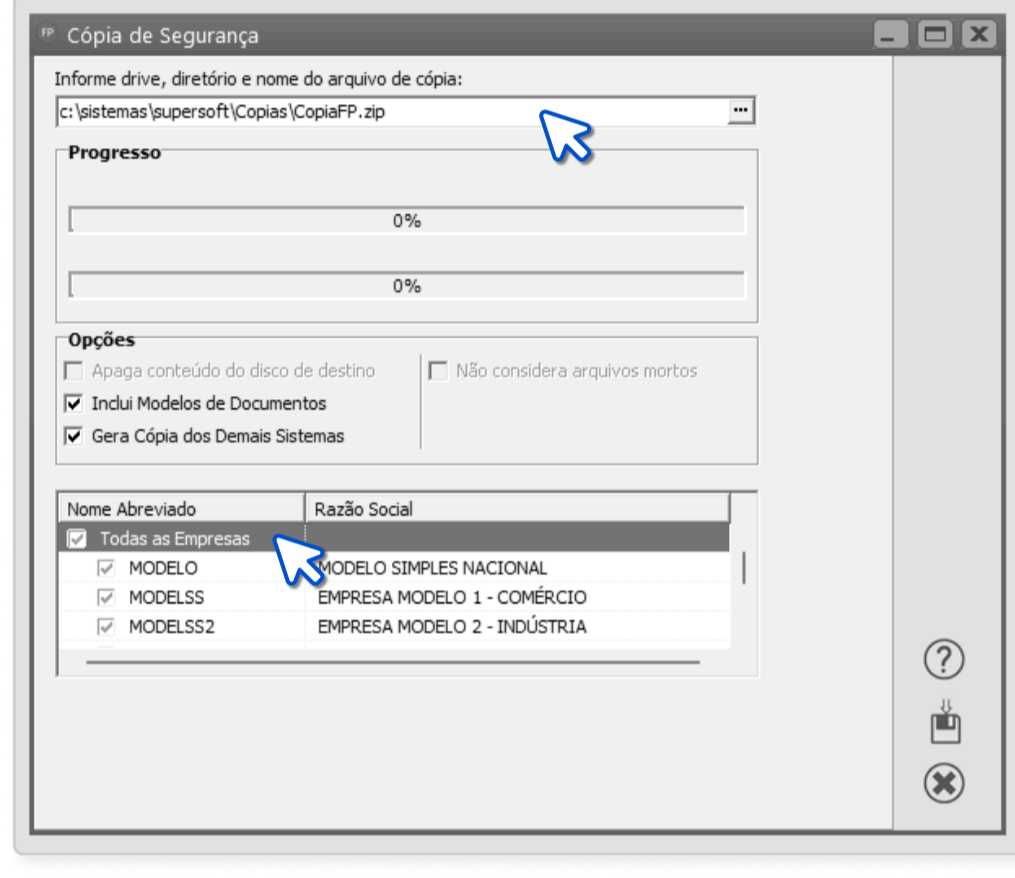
FP Cópia de Segurança

Informe drive, diretório e nome do arquivo de cópia:

c:\sistemas\supersoft\Copias\CopiaFP.zip ...

Progresso

0%

0%

Opções

Apaga conteúdo do disco de destino

Inclui Modelos de Documentos

Gera Cópia dos Demais Sistemas

Não considera arquivos mortos

| Nome Abreviado | Razão Social |
|---|---|
| Todas as Empresas | |
| MODELO | MODELO SIMPLES NACIONAL |
| MODELSS | EMPRESA MODELO 1 - COMÉRCIO |
| MODELSS2 | EMPRESA MODELO 2 - INDÚSTRIA |